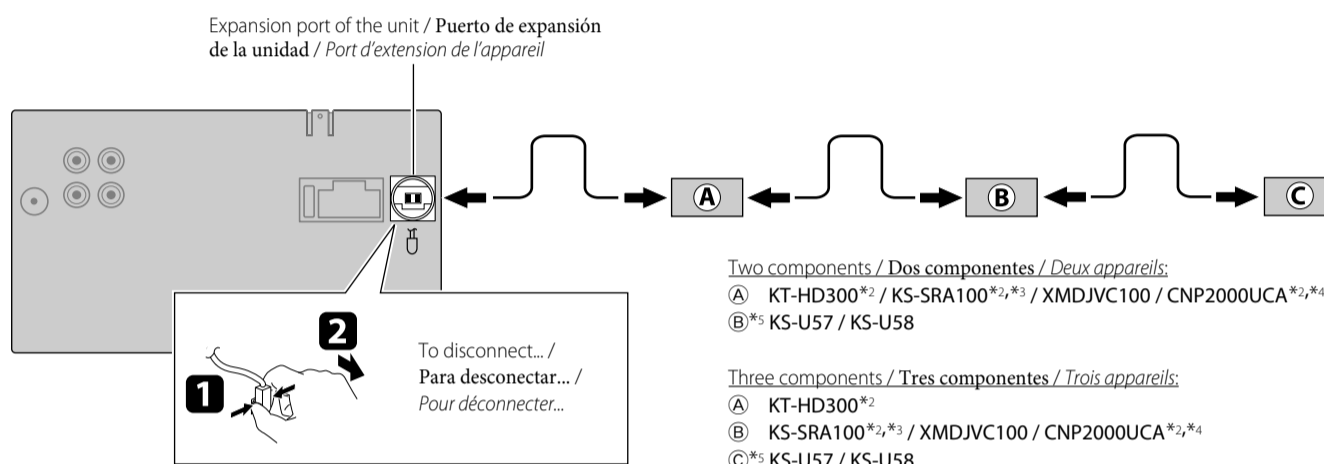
Expansion port of the unit / Puerto de expansión de la unidad / Port d'extension de l'appareil

Ⓐ

Ⓑ

Ⓒ

2

1

To disconnect... / Para desconectar... / Pour déconnecter...

Two components / Dos componentes / Deux appareils:
Ⓐ KT-HD300$^{*2}$ / KS-SRA100$^{*2,*3}$ / XMDJVC100 / CNP2000UCA$^{*2,*4}$
Ⓑ$^{*5}$ KS-U57 / KS-U58

Three components / Tres componentes / Trois appareils:
Ⓐ KT-HD300$^{*2}$
Ⓑ KS-SRA100$^{*2,*3}$ / XMDJVC100 / CNP2000UCA$^{*2,*4}$
Ⓒ$^{*5}$ KS-U57 / KS-U58